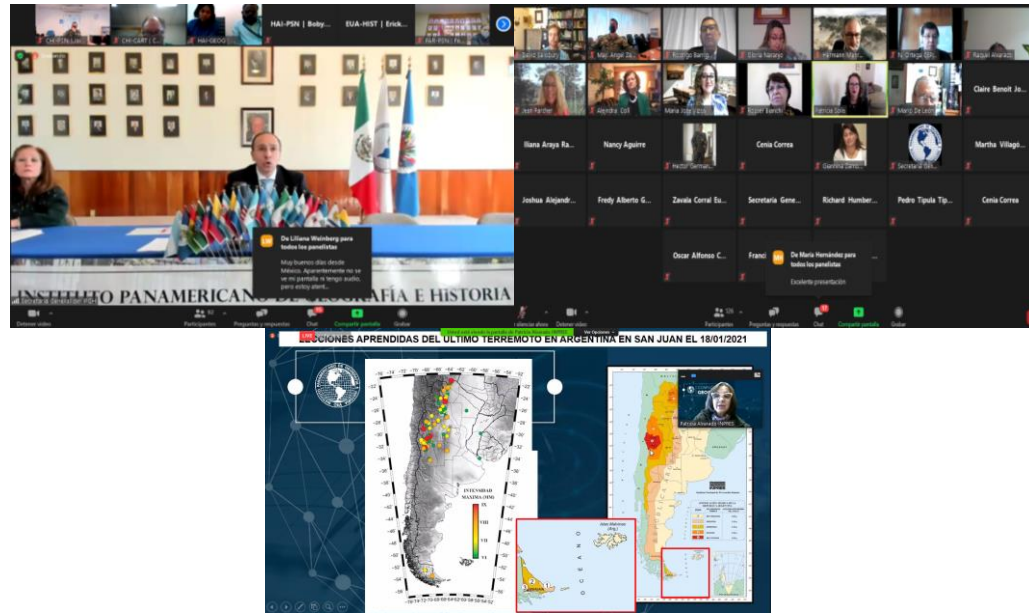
HAI-PSN | Boby...
EUA-HIST | Erick...

LW De Liliana Weinberg para todos los panelistas
Muy buenos días desde México. Aparentemente no ve mi pantalla ni tengo audio, pero estoy atent...

INSTITUTO PANAMERICANO DE GEOGRAFÍA E HISTORIA

Detener video
Participantes
Preguntas y respuestas
Chat
Compartir pantalla
Grabar

Claire Benoit Jo...
Iliana Araya Ra...
Nancy Aguirre
Cenia Correa
Martha Villago...
Joshua Alejandr...
Fredy Alberto G...
Zavala Corral Eu...
Secretaria Gene...
Richard Humber...
Pedro Tipula Tip...
Cenia Correa
Oscar Alfonso C...

MH De María Hernández para todos los panelistas
Excelente presentación

Detener video
Participantes
Preguntas y respuestas
Chat
Compartir pantalla
Grabar

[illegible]ECCIONES APRENDIDAS DEL ULTIMO TERREMOTO EN ARGENTINA EN SAN JUAN EL 18/01/2021

INTENSIDAD MAXIMA (MM)
IX
VIII
VII
VI

OCEANO

Islas Malvinas (Arg.)

Patricia Alvarado (INPRES)